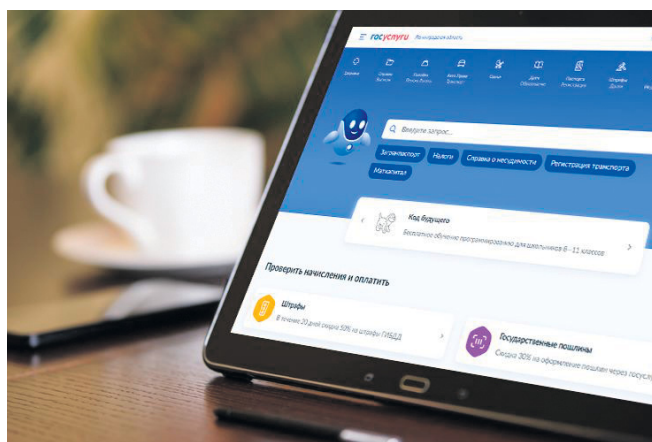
госуслуги Ленинградская область

Введите запрос...

Загранпаспорт
Налоги
Справка о несудимости
Регистрация транспорта
Маткапитал

Код будущего
Бесплатное обучение программированию для школьников 8 - 11 классов

Проверить начисления и оплатить

Штрафы
В течение 20 дней скидка 50% на штрафы ГИБДД

Государственные пошлины
Скидка 30% на оформление пошлин через госуслуги